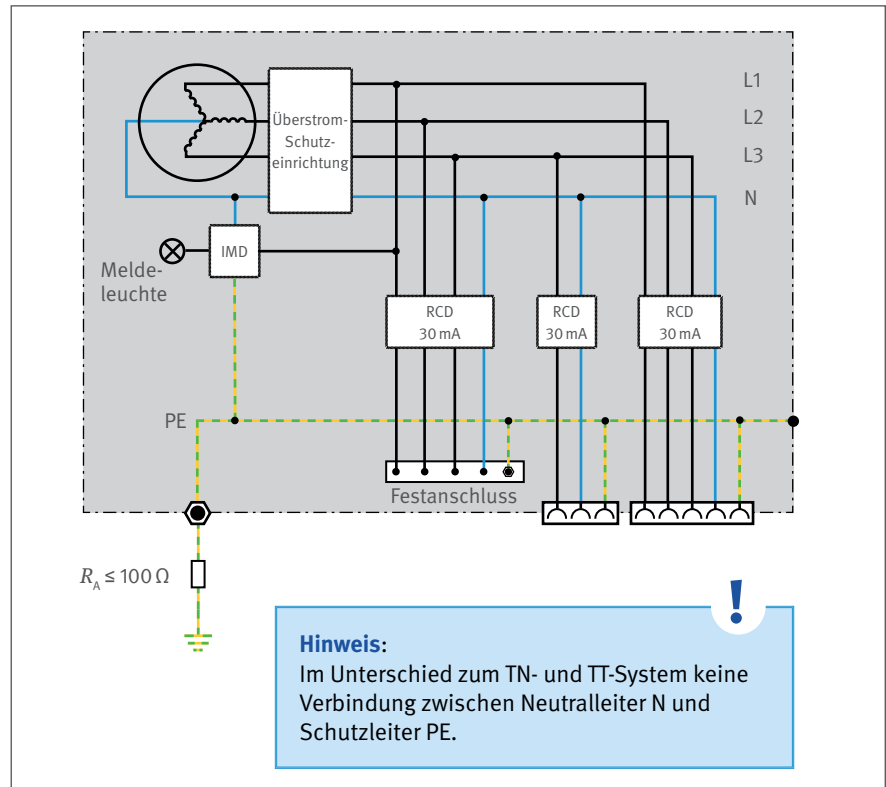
Überstrom-Schutzeinrichtung

L1
L2
L3
N

IMD

Meldeleuchte

RCD
30 mA

RCD
30 mA

RCD
30 mA

PE

Festanschluss

$R_A \leq 100\,\Omega$

!

**Hinweis**:
Im Unterschied zum TN- und TT-System keine Verbindung zwischen Neutralleiter N und Schutzleiter PE.